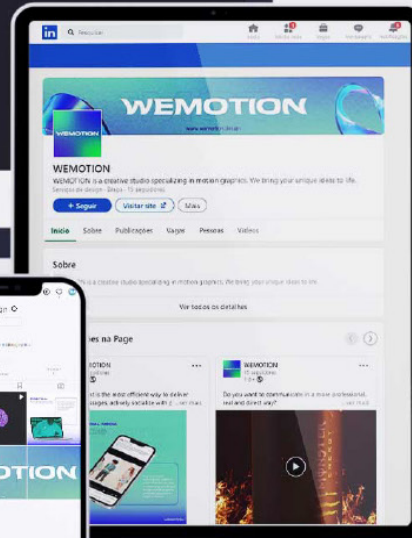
in Pesquisar

Início Minha rede Vagas Mensagens Notificações

WEMOTION

www.wemotion.com.br

WEMOTION

WEMOTION

WEMOTION is a creative studio specializing in motion graphics. We bring your unique ideas to life.

Serviços de design · Braga · 13 seguidores

+ Seguir Visitar site Mais

Início Sobre Publicações Vagas Pessoas Vídeos

Sobre

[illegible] is a creative studio specializing in motion graphics. We bring your unique ideas to life.

Ver todos os detalhes

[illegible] na Page

WEMOTION

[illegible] is the most efficient way to deliver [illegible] actively available with 2 ...ver mais

WEMOTION

13 seguidores

Do you want to communicate in a more professional, real and direct way? ...ver mais

WEMOTION